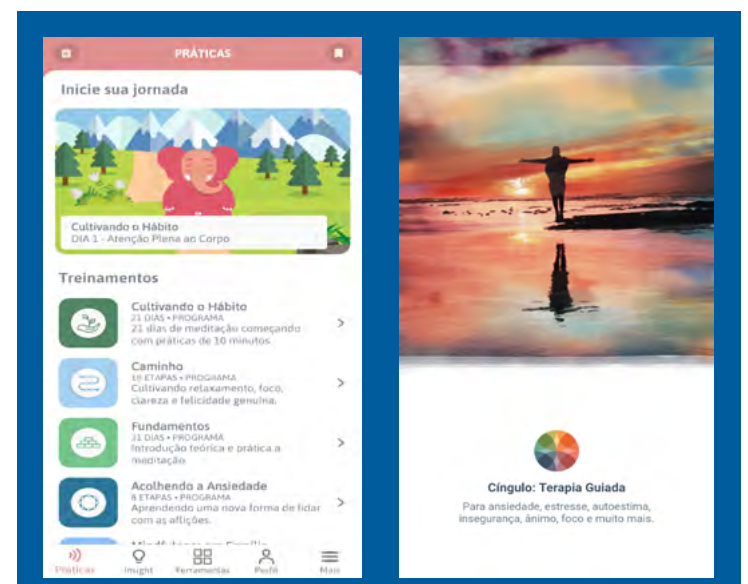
PRÁTICAS

Inicie sua jornada

Cultivando o Hábito
DIA 1 - Atenção Plena ao Corpo

Treinamentos

Cultivando o Hábito
21 DIAS • PROGRAMA
21 dias de meditação começando com práticas de 10 minutos.

Caminho
10 ETAPAS • PROGRAMA
Cultivando relaxamento, foco, clareza e felicidade genuína.

Fundamentos
21 DIAS • PROGRAMA
Introdução teórica e prática a meditação.

Acolhendo a Ansiedade
6 ETAPAS • PROGRAMA
Aprendendo uma nova forma de lidar com as aflições.

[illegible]

Práticas Insight Ferramentas Perfil Mais

Cíngulo: Terapia Guiada
Para ansiedade, estresse, autoestima, insegurança, ânimo, foco e muito mais.